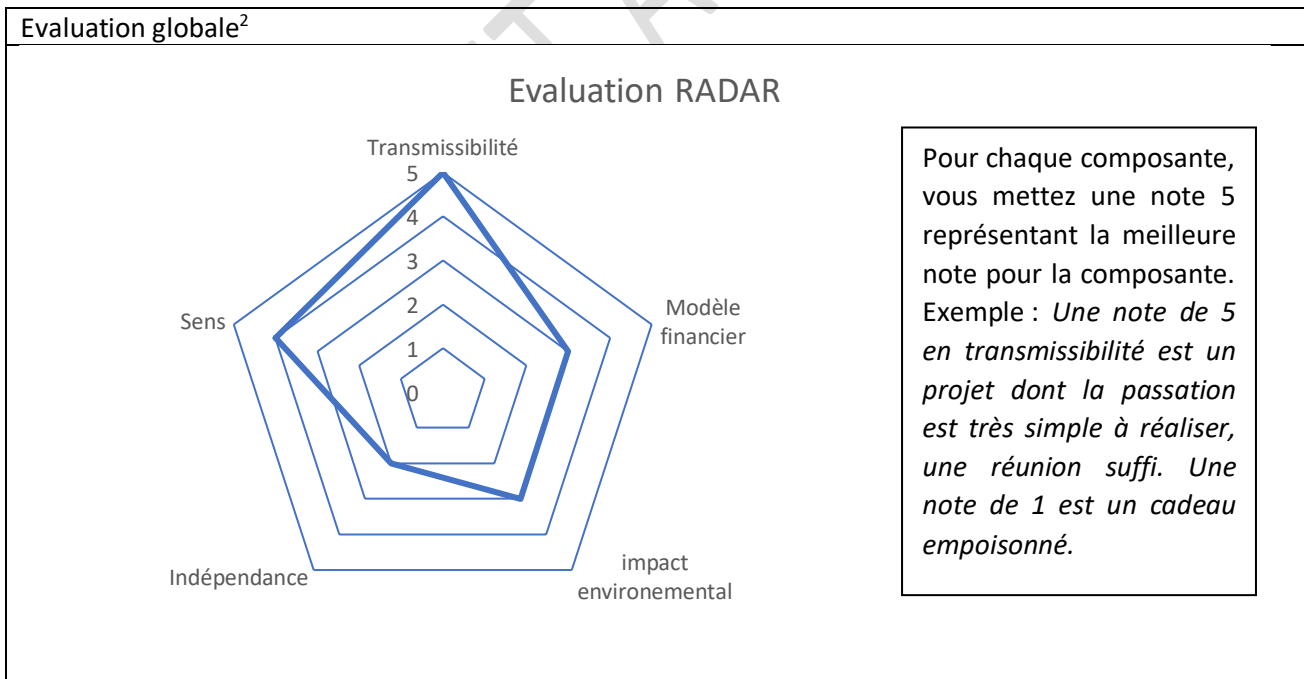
Evaluation globale$^2$

Evaluation RADAR

Transmissibilité

5
4
3
2
1
0

Modèle financier

impact environemental

Indépendance

Sens

Pour chaque composante, vous mettez une note 5 représentant la meilleure note pour la composante. Exemple : *Une note de 5 en transmissibilité est un projet dont la passation est très simple à réaliser, une réunion suffi. Une note de 1 est un cadeau empoisonné.*